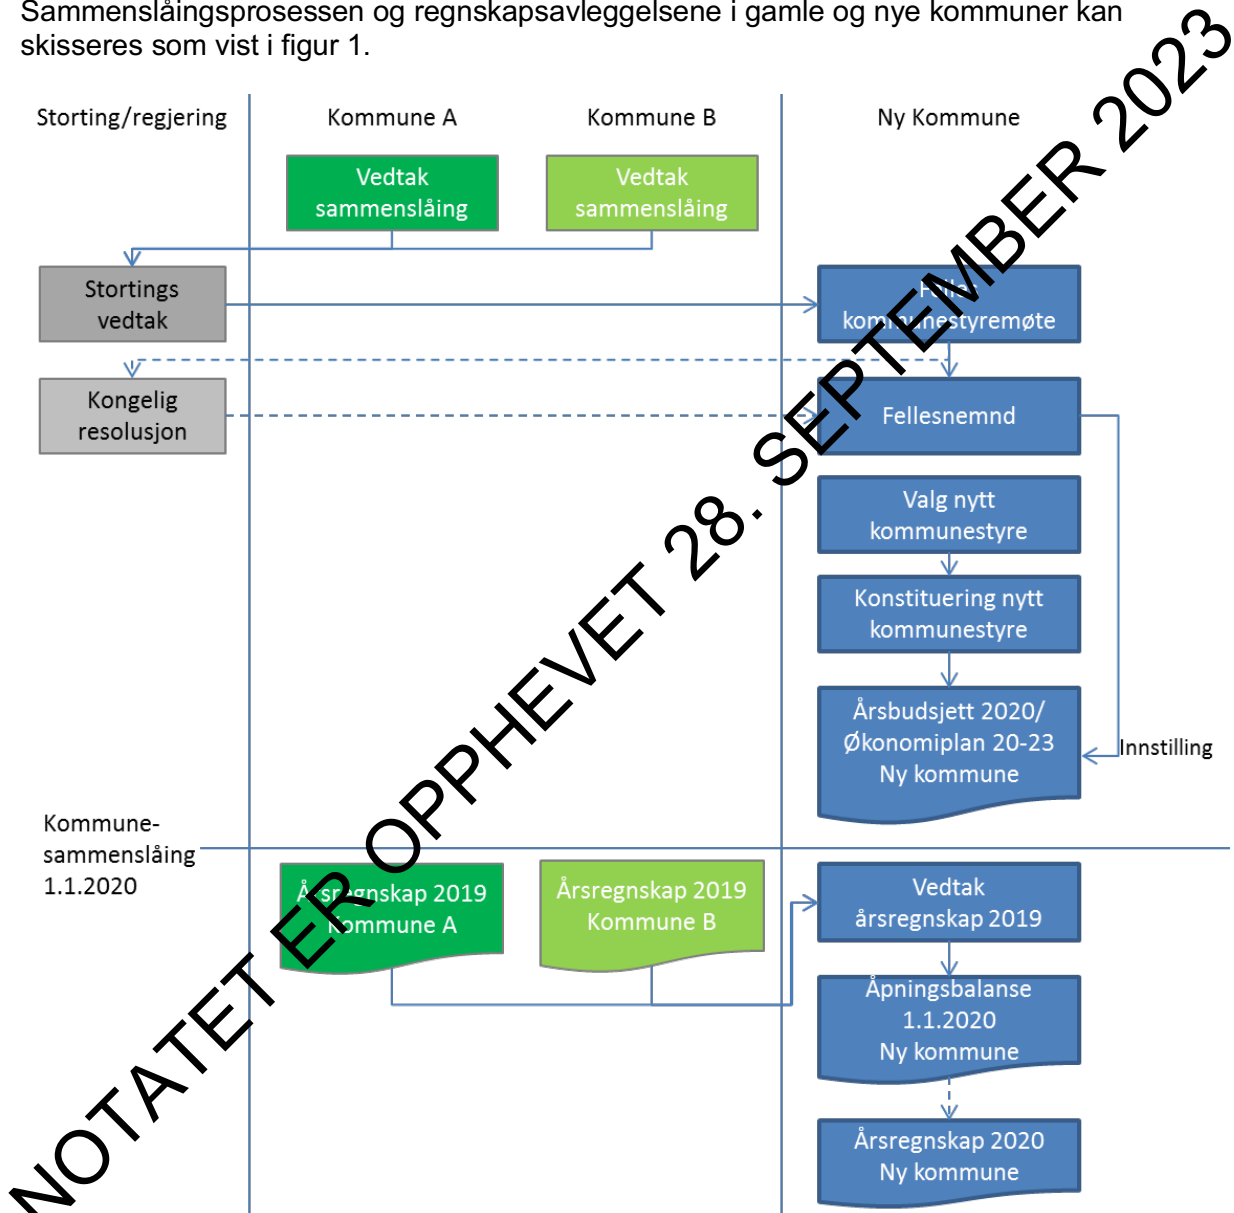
Sammenslåingsprosessen og regnskapsavleggelsene i gamle og nye kommuner kan skisseres som vist i figur 1.

Storting/regjering

Kommune A

Kommune B

Ny Kommune

Vedtak sammenslåing

Vedtak sammenslåing

Stortings vedtak

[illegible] kommunestyremøte

Kongelig resolusjon

Fellesnemnd

Valg nytt kommunestyre

Konstituering nytt kommunestyre

Årsbudsjett 2020/ Økonomiplan 20-23 Ny kommune

Innstilling

Kommune-sammenslåing 1.1.2020

Årsregnskap 2019 Kommune A

Årsregnskap 2019 Kommune B

Vedtak årsregnskap 2019

Åpningsbalanse 1.1.2020 Ny kommune

Årsregnskap 2020 Ny kommune

NOTATET ER OPPHEVET 28. SEPTEMBER 2023